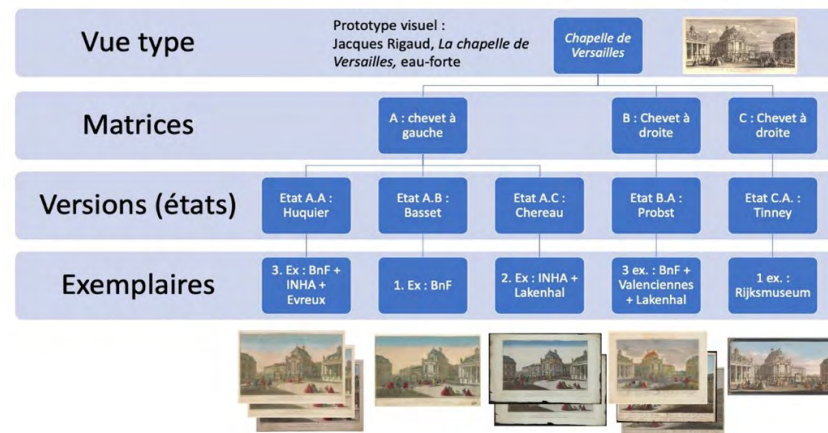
Vue type

Prototype visuel : Jacques Rigaud, *La chapelle de Versailles*, eau-forte

*Chapelle de Versailles*

Matrices

A : chevet à gauche

B : Chevet à droite

C : Chevet à droite

Versions (états)

Etat A.A : Huquier

Etat A.B : Basset

Etat A.C : Chereau

Etat B.A : Probst

Etat C.A. : Tinney

Exemplaires

3. Ex : BnF + INHA + Evreux

1. Ex : BnF

2. Ex : INHA + Lakenhal

3 ex. : BnF + Valenciennes + Lakenhal

1 ex. : Rijksmuseum